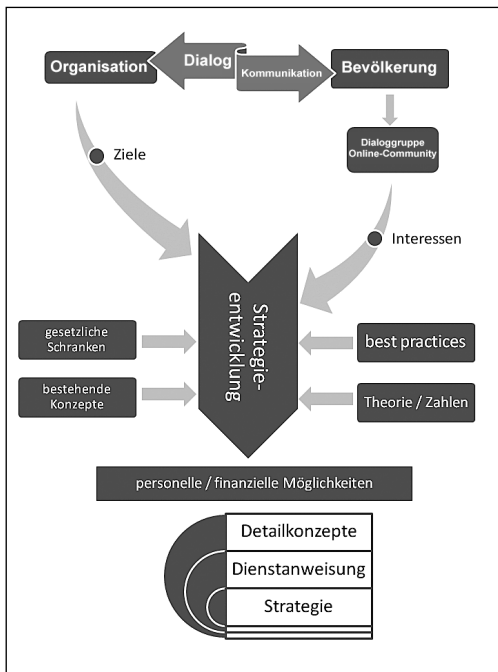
Organisation

Dialog

Kommunikation

Bevölkerung

Dialoggruppe Online-Community

Ziele

Interessen

Strategieentwicklung

gesetzliche Schranken

bestehende Konzepte

best practices

Theorie / Zahlen

personelle / finanzielle Möglichkeiten

Detailkonzepte

Dienstanweisung

Strategie